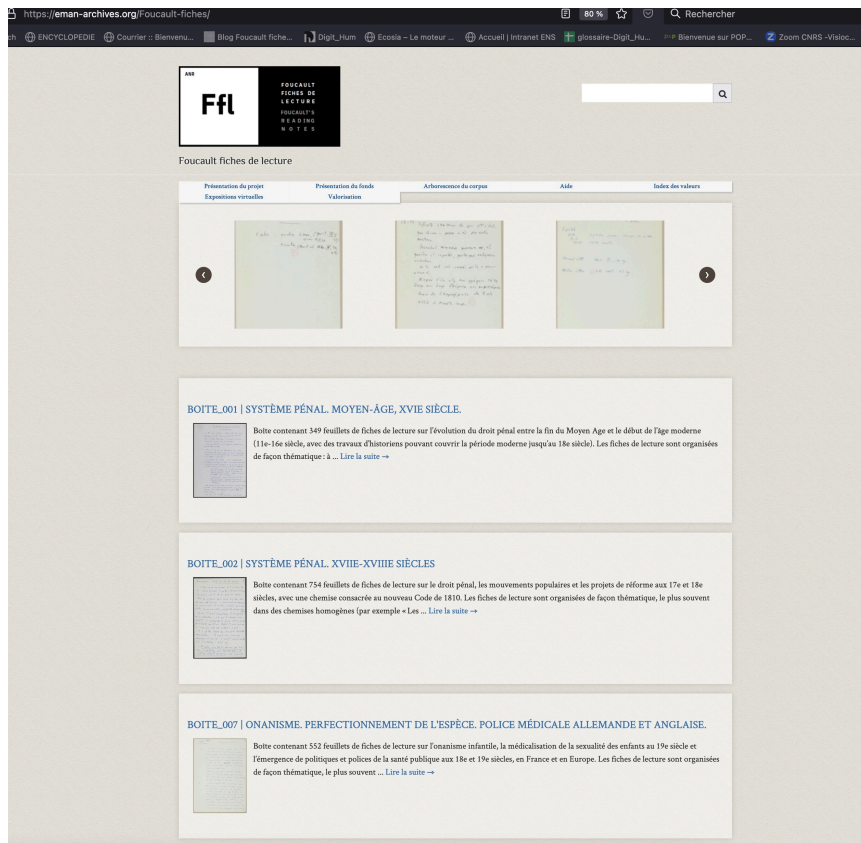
https://eman-archives.org/Foucault-fiches/ 80 % Rechercher

ch ENCYCLOPEDIE Courrier :: Bienvenu... Blog Foucault fiche... Digit_Hum Ecosia – Le moteur ... Accueil | Intranet ENS glossaire-Digit_Hu... Bienvenue sur POP... Zoom CNRS -Visioc...

ANR
Ffl
FOUCAULT FICHES DE LECTURE
FOUCAULT'S READING NOTES

Foucault fiches de lecture

Présentation du projet | Présentation du fonds | Arborescence du corpus | Aide | Index des valeurs
Expositions virtuelles | Valorisation

BOITE_001 | SYSTÈME PÉNAL. MOYEN-ÂGE, XVIE SIÈCLE.

Boite contenant 349 feuillets de fiches de lecture sur l'évolution du droit pénal entre la fin du Moyen Age et le début de l'âge moderne (11e-16e siècle, avec des travaux d'historiens pouvant couvrir la période moderne jusqu'au 18e siècle). Les fiches de lecture sont organisées de façon thématique : à ... Lire la suite →

BOITE_002 | SYSTÈME PÉNAL. XVIIE-XVIIIE SIÈCLES

Boite contenant 754 feuillets de fiches de lecture sur le droit pénal, les mouvements populaires et les projets de réforme aux 17e et 18e siècles, avec une chemise consacrée au nouveau Code de 1810. Les fiches de lecture sont organisées de façon thématique, le plus souvent dans des chemises homogènes (par exemple « Les ... Lire la suite →

BOITE_007 | ONANISME. PERFECTIONNEMENT DE L'ESPÈCE. POLICE MÉDICALE ALLEMANDE ET ANGLAISE.

Boite contenant 552 feuillets de fiches de lecture sur l'onanisme infantile, la médicalisation de la sexualité des enfants au 19e siècle et l'émergence de politiques et polices de la santé publique aux 18e et 19e siècles, en France et en Europe. Les fiches de lecture sont organisées de façon thématique, le plus souvent ... Lire la suite →